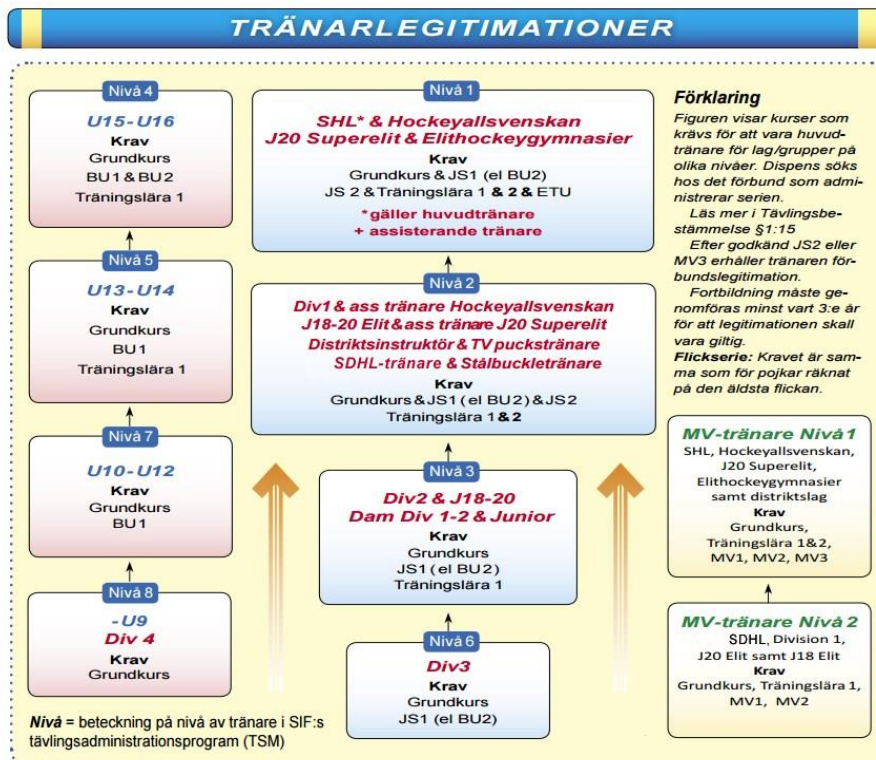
TRÄNARLEGITIMATIONER

Nivå 4
U15-U16
Krav
Grundkurs
BU1 & BU2
Träningslära 1

Nivå 5
U13-U14
Krav
Grundkurs
BU1
Träningslära 1

Nivå 7
U10-U12
Krav
Grundkurs
BU1

Nivå 8
-U9
Div 4
Krav
Grundkurs

Nivå 1
SHL* & Hockeyallsvenskan
J20 Superelit & Elithockeygymnasier
Krav
Grundkurs & JS1 (el BU2)
JS 2 & Träningslära 1 & 2 & ETU
*gäller huvudtränare
+ assisterande tränare

Nivå 2
Div1 & ass tränare Hockeyallsvenskan
J18-20 Elit & ass tränare J20 Superelit
Distriktsinstruktör & TV puckstränare
SDHL-tränare & Stålbuckletränare
Krav
Grundkurs & JS1 (el BU2) & JS2
Träningslära 1 & 2

Nivå 3
Div2 & J18-20
Dam Div 1-2 & Junior
Krav
Grundkurs
JS1 (el BU2)
Träningslära 1

Nivå 6
Div3
Krav
Grundkurs
JS1 (el BU2)

Förklaring
Figuren visar kurser som krävs för att vara huvudtränare för lag/grupper på olika nivåer. Dispens söks hos det förbund som administrerar serien.
Läs mer i Tävlingsbestämmelse §1:15
Efter godkänd JS2 eller MV3 erhåller tränaren förbundslegitimation.
Fortbildning måste genomföras minst vart 3:e år för att legitimationen skall vara giltig.
Flickserie: Kravet är samma som för pojkar räknat på den äldsta flickan.

MV-tränare Nivå 1
SHL, Hockeyallsvenskan, J20 Superelit, Elithockeygymnasier samt distriktslag
Krav
Grundkurs, Träningslära 1&2, MV1, MV2, MV3

MV-tränare Nivå 2
SDHL, Division 1, J20 Elit samt J18 Elit
Krav
Grundkurs, Träningslära 1, MV1, MV2

Nivå = beteckning på nivå av tränare i SIF:s tävlingsadministrationsprogram (TSM)